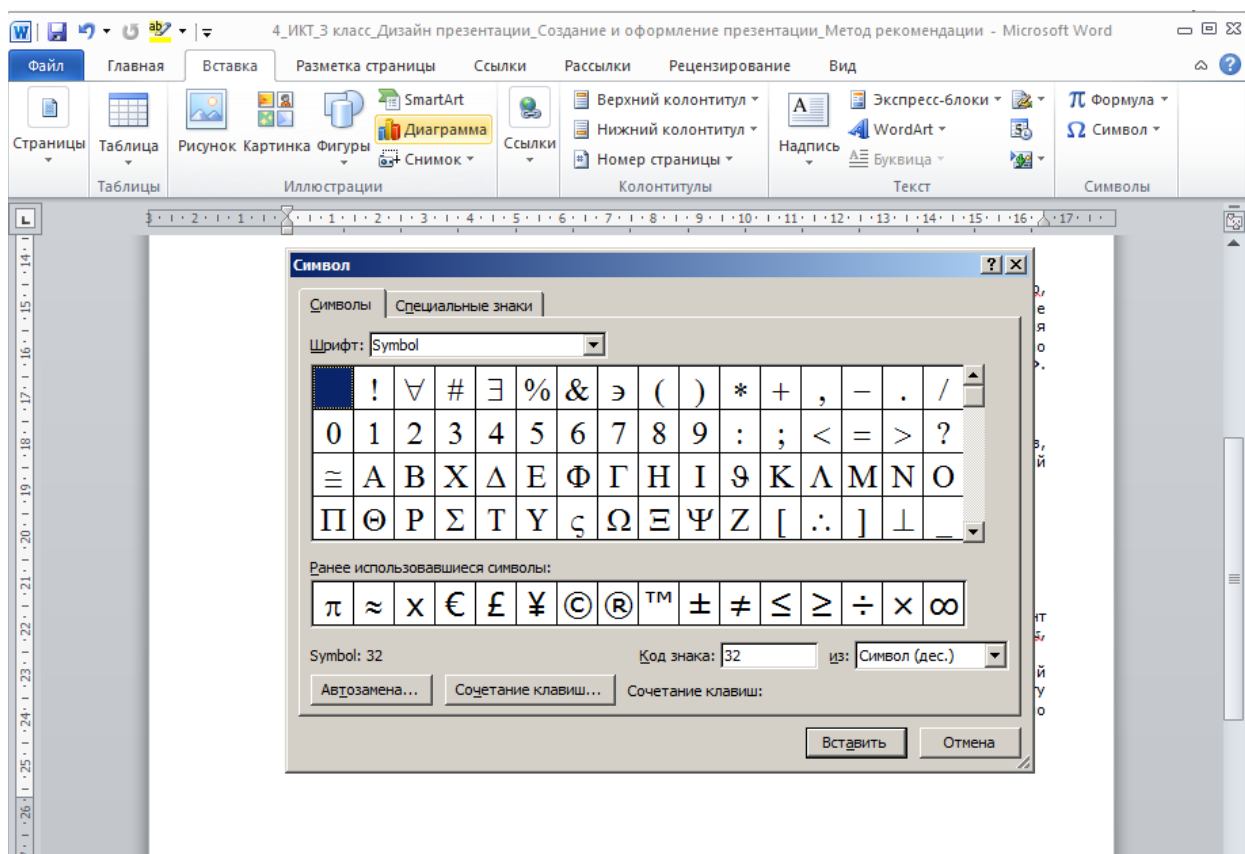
4_ИКТ_3 класс_Дизайн презентации_Создание и оформление презентации_Метод рекомендации - Microsoft Word

Файл | Главная | Вставка | Разметка страницы | Ссылки | Рассылки | Рецензирование | Вид

Страницы | Таблица | Рисунок | Картинка | Фигуры | SmartArt | Диаграмма | Снимок | Ссылки | Верхний колонтитул | Нижний колонтитул | Номер страницы | Надпись | Экспресс-блоки | WordArt | Буквица | Формула | Символ

Таблицы | Иллюстрации | Колонтитулы | Текст | Символы

Символ

Символы | Специальные знаки

Шрифт: Symbol

|  | ! | ∀ | # | ∃ | % | & | ∍ | ( | ) | * | + | , | − | . | / |
|---|---|---|---|---|---|---|---|---|---|---|---|---|---|---|---|
| 0 | 1 | 2 | 3 | 4 | 5 | 6 | 7 | 8 | 9 | : | ; | < | = | > | ? |
| ≅ | Α | Β | Χ | Δ | Ε | Φ | Γ | Η | Ι | ϑ | Κ | Λ | Μ | Ν | Ο |
| Π | Θ | Ρ | Σ | Τ | Υ | ς | Ω | Ξ | Ψ | Ζ | [ | ∴ | ] | ⊥ | _ |

Ранее использовавшиеся символы:

| π | ≈ | x | € | £ | ¥ | © | ® | ™ | ± | ≠ | ≤ | ≥ | ÷ | × | ∞ |
|---|---|---|---|---|---|---|---|---|---|---|---|---|---|---|---|

Symbol: 32

Код знака: 32 из: Символ (дес.)

Автозамена... | Сочетание клавиш... | Сочетание клавиш:

Вставить | Отмена